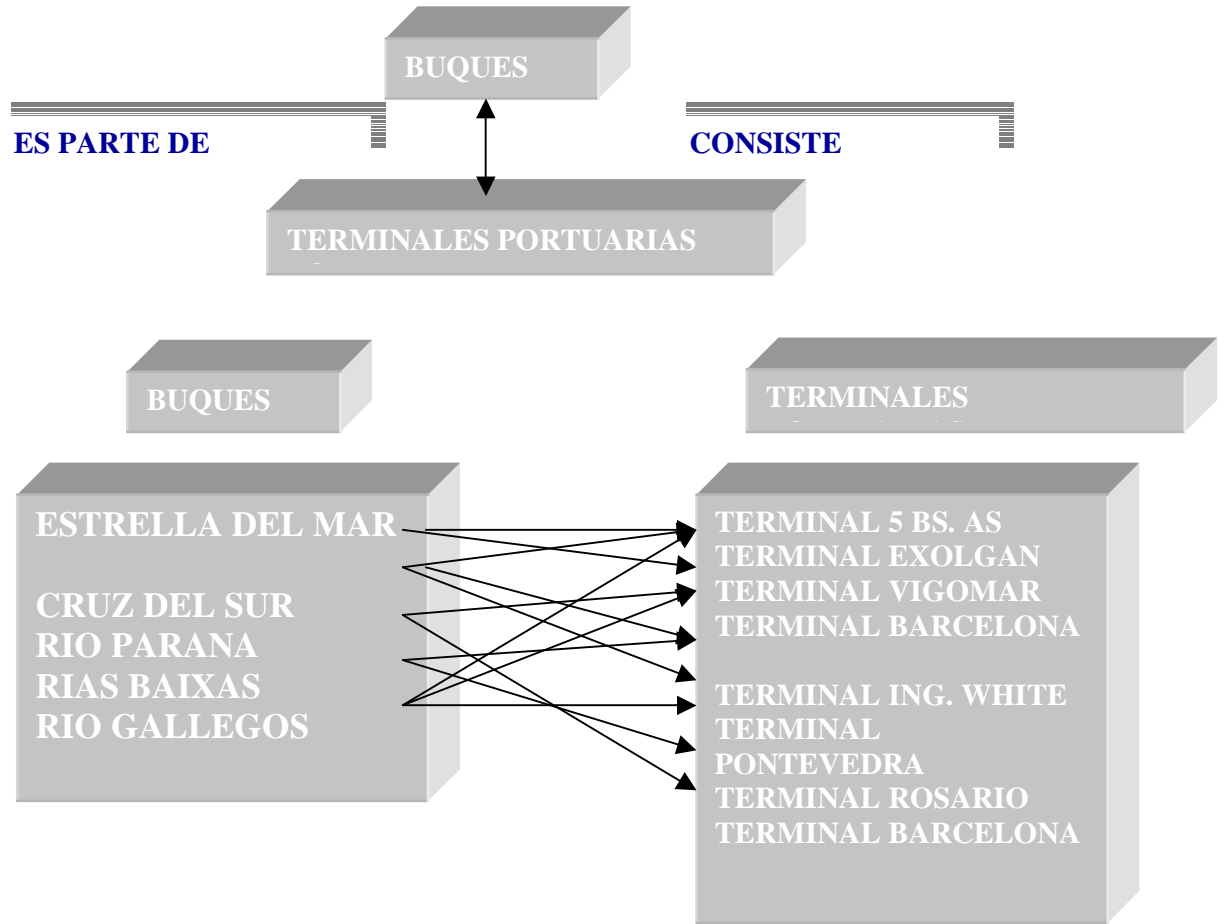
BUQUES

ES PARTE DE

CONSISTE

TERMINALES PORTUARIAS

BUQUES

TERMINALES

ESTRELLA DEL MAR

CRUZ DEL SUR
RIO PARANA
RIAS BAIXAS
RIO GALLEGOS

TERMINAL 5 BS. AS
TERMINAL EXOLGAN
TERMINAL VIGOMAR
TERMINAL BARCELONA

TERMINAL ING. WHITE
TERMINAL PONTEVEDRA
TERMINAL ROSARIO
TERMINAL BARCELONA